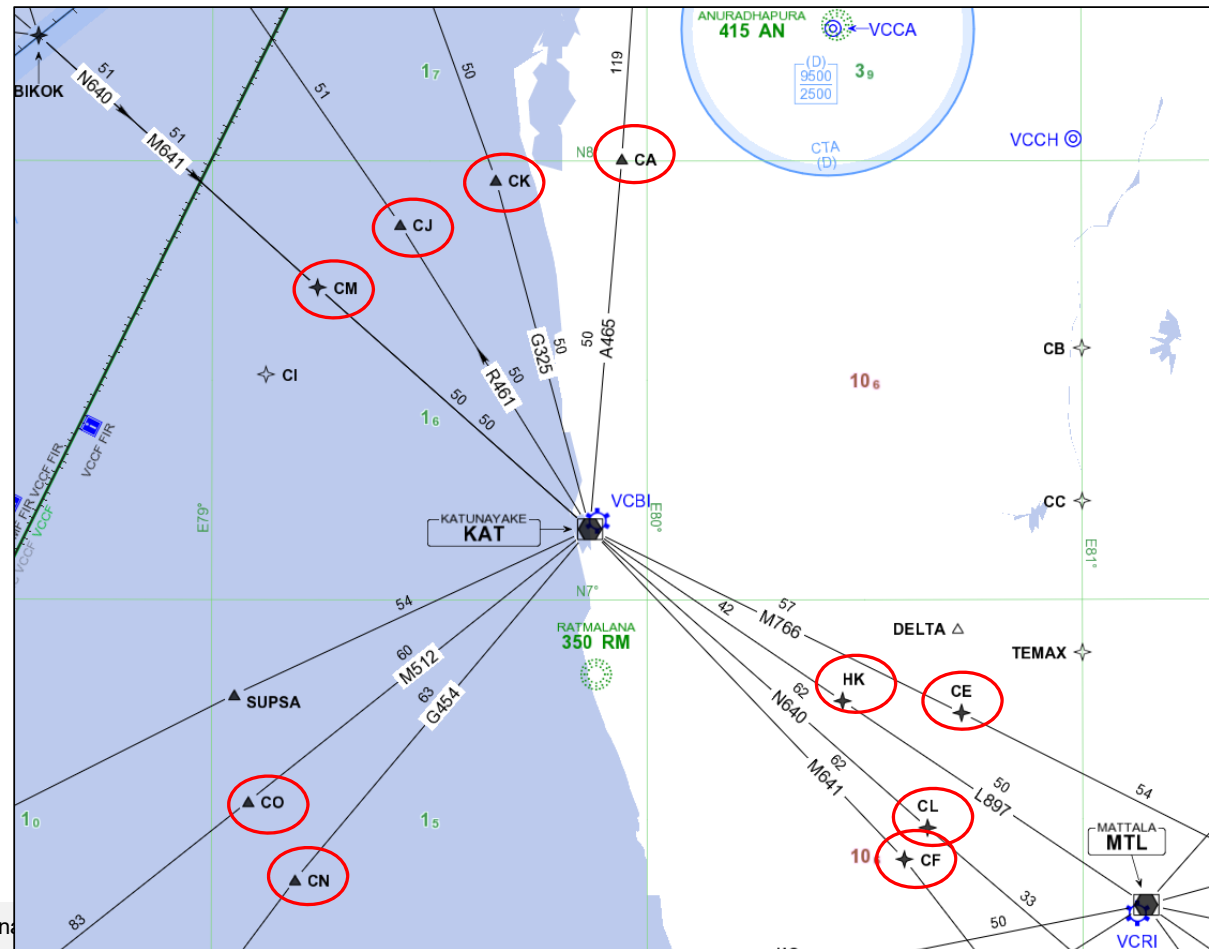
BIKOK
N640
51
M641
51
51
50
$1_7$
119
ANURADHAPURA
415 AN
VCCA
(D)
9500
2500
$3_9$
CTA
(D)
VCCH
N8
CA
CK
CJ
CM
G325
50
A465
R461
50
50
50
CB
CI
$10_6$
$1_6$
VCCF FIR
VCCF FIR
VCCF
E79°
KATUNAYAKE
KAT
VCBI
E80°
CC
E81°
N7°
54
RATMALANA
350 RM
60
M512
63
G454
42
M766
57
DELTA
TEMAX
SUPSA
HK
CE
N640
62
62
M641
50
L897
54
CO
$1_0$
$1_5$
CL
CF
$10$
MATTALA
MTL
CN
83
33
50
VCRI